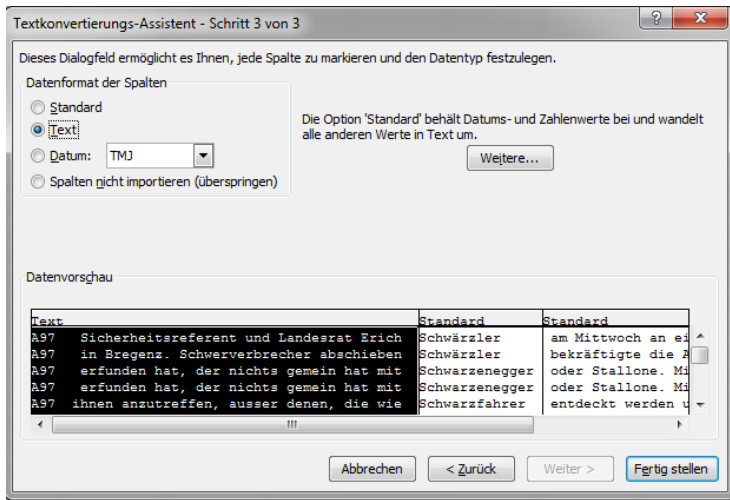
Textkonvertierungs-Assistent - Schritt 3 von 3

? X

Dieses Dialogfeld ermöglicht es Ihnen, jede Spalte zu markieren und den Datentyp festzulegen.

Datenformat der Spalten

Standard

Text

Datum: TMJ

Spalten nicht importieren (überspringen)

Die Option 'Standard' behält Datums- und Zahlenwerte bei und wandelt alle anderen Werte in Text um.

Weitere...

Datenvorschau

| Text | Standard | Standard |
|---|---|---|
| A97 Sicherheitsreferent und Landesrat Erich | Schwärzler | am Mittwoch an ei |
| A97 in Bregenz. Schwerverbrecher abschieben | Schwärzler | bekräftigte die A |
| A97 erfunden hat, der nichts gemein hat mit | Schwarzenegger | oder Stallone. Mi |
| A97 erfunden hat, der nichts gemein hat mit | Schwarzenegger | oder Stallone. Mi |
| A97 ihnen anzutreffen, ausser denen, die wie | Schwarzfahrer | entdeckt werden u |

Abbrechen

< Zurück

Weiter >

Fertig stellen